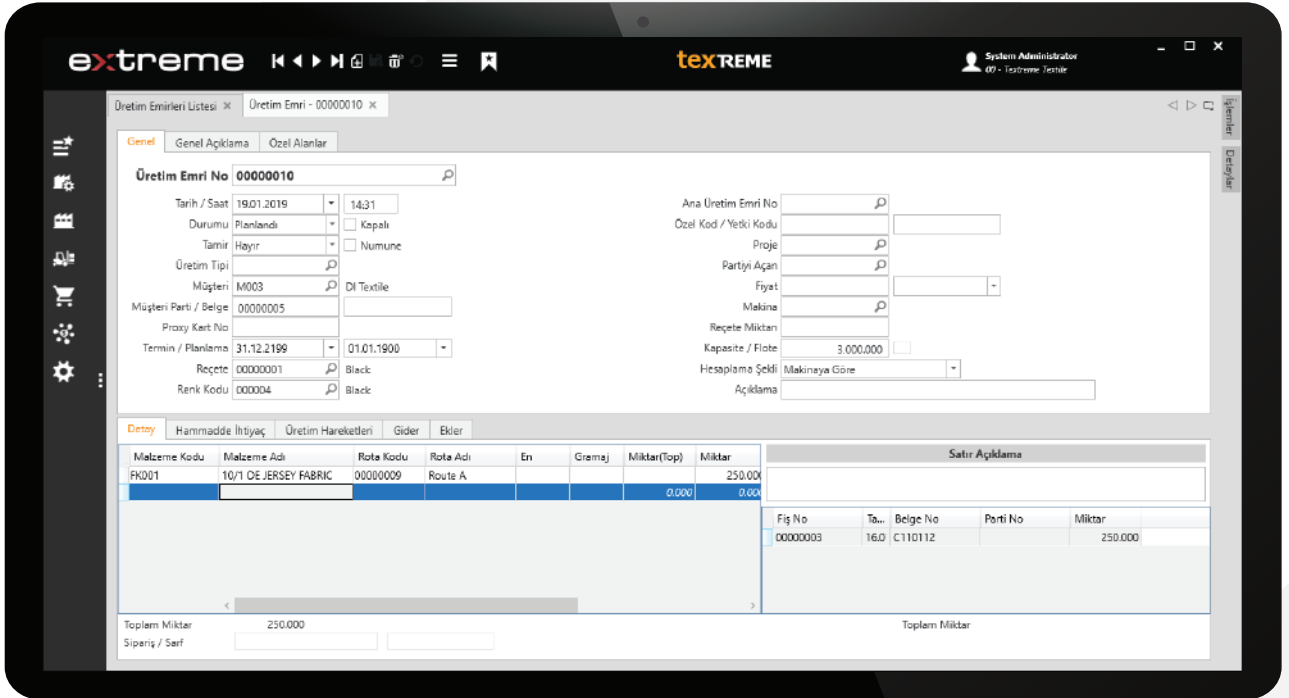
extreme

texREME

System Administrator
00 - Textreme Textile

Üretim Emirleri Listesi ×   Üretim Emri - 00000010 ×

İşlemler
Detaylar

Genel   Genel Açıklama   Özel Alanlar

Üretim Emri No 00000010

Tarih / Saat 19.01.2019 14:31
Durumu Planlandı Kapalı
Tamir Hayır Numune
Üretim Tipi
Müşteri M003 DI Textile
Müşteri Parti / Belge 00000005
Proxy Kart No
Termin / Planlama 31.12.2199 01.01.1900
Reçete 00000001 Black
Renk Kodu 000004 Black

Ana Üretim Emri No
Özel Kod / Yetki Kodu
Proje
Partiyi Açan
Fiyat
Makina
Reçete Miktarı
Kapasite / Flote 3.000.000
Hesaplama Şekli Makinaya Göre
Açıklama

Detay   Hammadde İhtiyaç   Üretim Hareketleri   Gider   Ekler

| Malzeme Kodu | Malzeme Adı | Rota Kodu | Rota Adı | En | Gramaj | Miktar(Top) | Miktar |
|---|---|---|---|---|---|---|---|
| FK001 | 10/1 OE JERSEY FABRIC | 00000009 | Route A | | | | 250.000 |
| | | | | | | 0.000 | 0.000 |

Satır Açıklama

| Fiş No | Ta... | Belge No | Parti No | Miktar |
|---|---|---|---|---|
| 00000003 | 16.0 | C110112 | | 250.000 |

Toplam Miktar 250.000
Sipariş / Sarf

Toplam Miktar